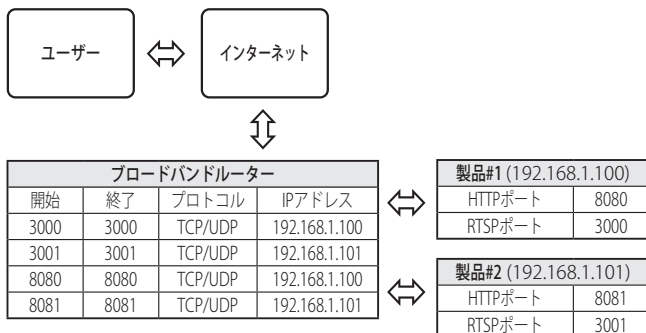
ユーザー

インターネット

| ブロードバンドルーター | | | |
|---|---|---|---|
| 開始 | 終了 | プロトコル | IPアドレス |
| 3000 | 3000 | TCP/UDP | 192.168.1.100 |
| 3001 | 3001 | TCP/UDP | 192.168.1.101 |
| 8080 | 8080 | TCP/UDP | 192.168.1.100 |
| 8081 | 8081 | TCP/UDP | 192.168.1.101 |

| 製品#1 (192.168.1.100) | |
|---|---|
| HTTPポート | 8080 |
| RTSPポート | 3000 |

| 製品#2 (192.168.1.101) | |
|---|---|
| HTTPポート | 8081 |
| RTSPポート | 3001 |